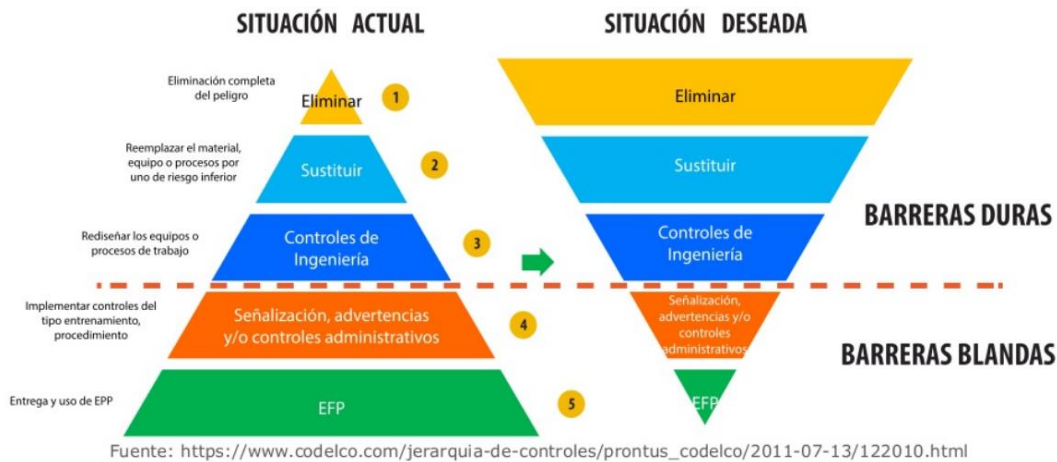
SITUACIÓN ACTUAL

SITUACIÓN DESEADA

Eliminación completa del peligro

Eliminar

1

Reemplazar el material, equipo o procesos por uno de riesgo inferior

Sustituir

2

Rediseñar los equipos o procesos de trabajo

Controles de Ingeniería

3

Implementar controles del tipo entrenamiento, procedimiento

Señalización, advertencias y/o controles administrativos

4

Entrega y uso de EPP

EFP

5

Eliminar

Sustituir

Controles de Ingeniería

BARRERAS DURAS

Señalización, advertencias y/o controles administrativos

BARRERAS BLANDAS

EFP

Fuente: https://www.codelco.com/jerarquia-de-controles/prontus_codelco/2011-07-13/122010.html